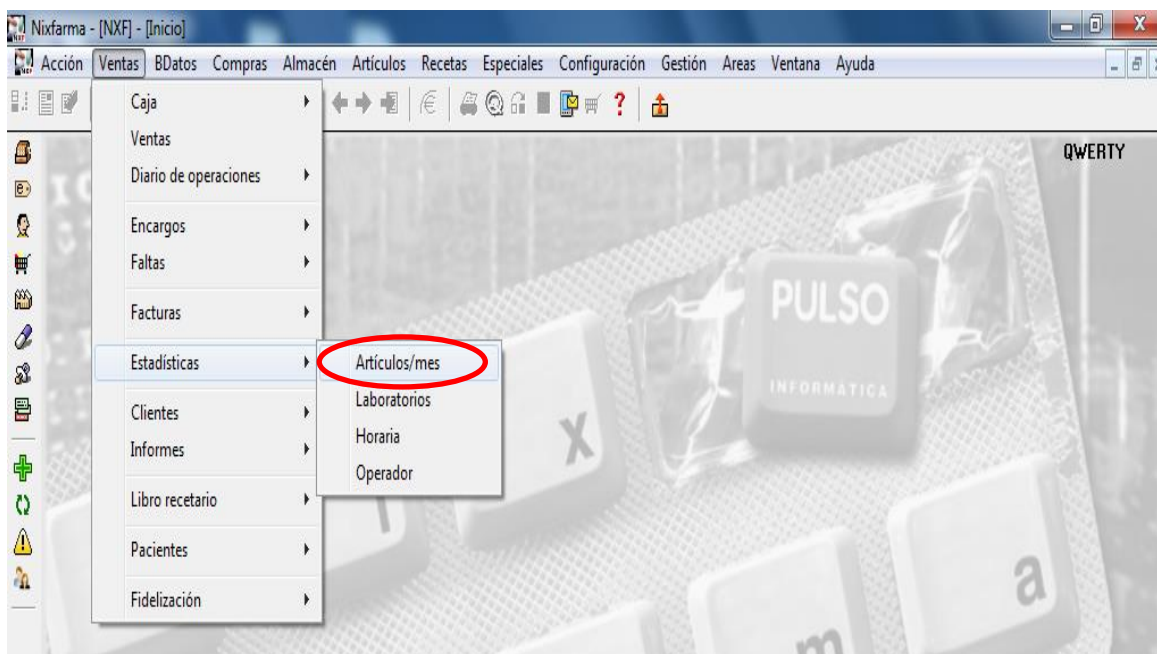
Nixfarma - [NXF] - [Inicio]

Acción Ventas BDatos Compras Almacén Artículos Recetas Especiales Configuración Gestión Areas Ventana Ayuda

QWERTY

Caja
Ventas
Diario de operaciones
Encargos
Faltas
Facturas
Estadísticas
Clientes
Informes
Libro recetario
Pacientes
Fidelización

Artículos/mes
Laboratorios
Horaria
Operador

PULSO
INFORMATICA

x
a
m